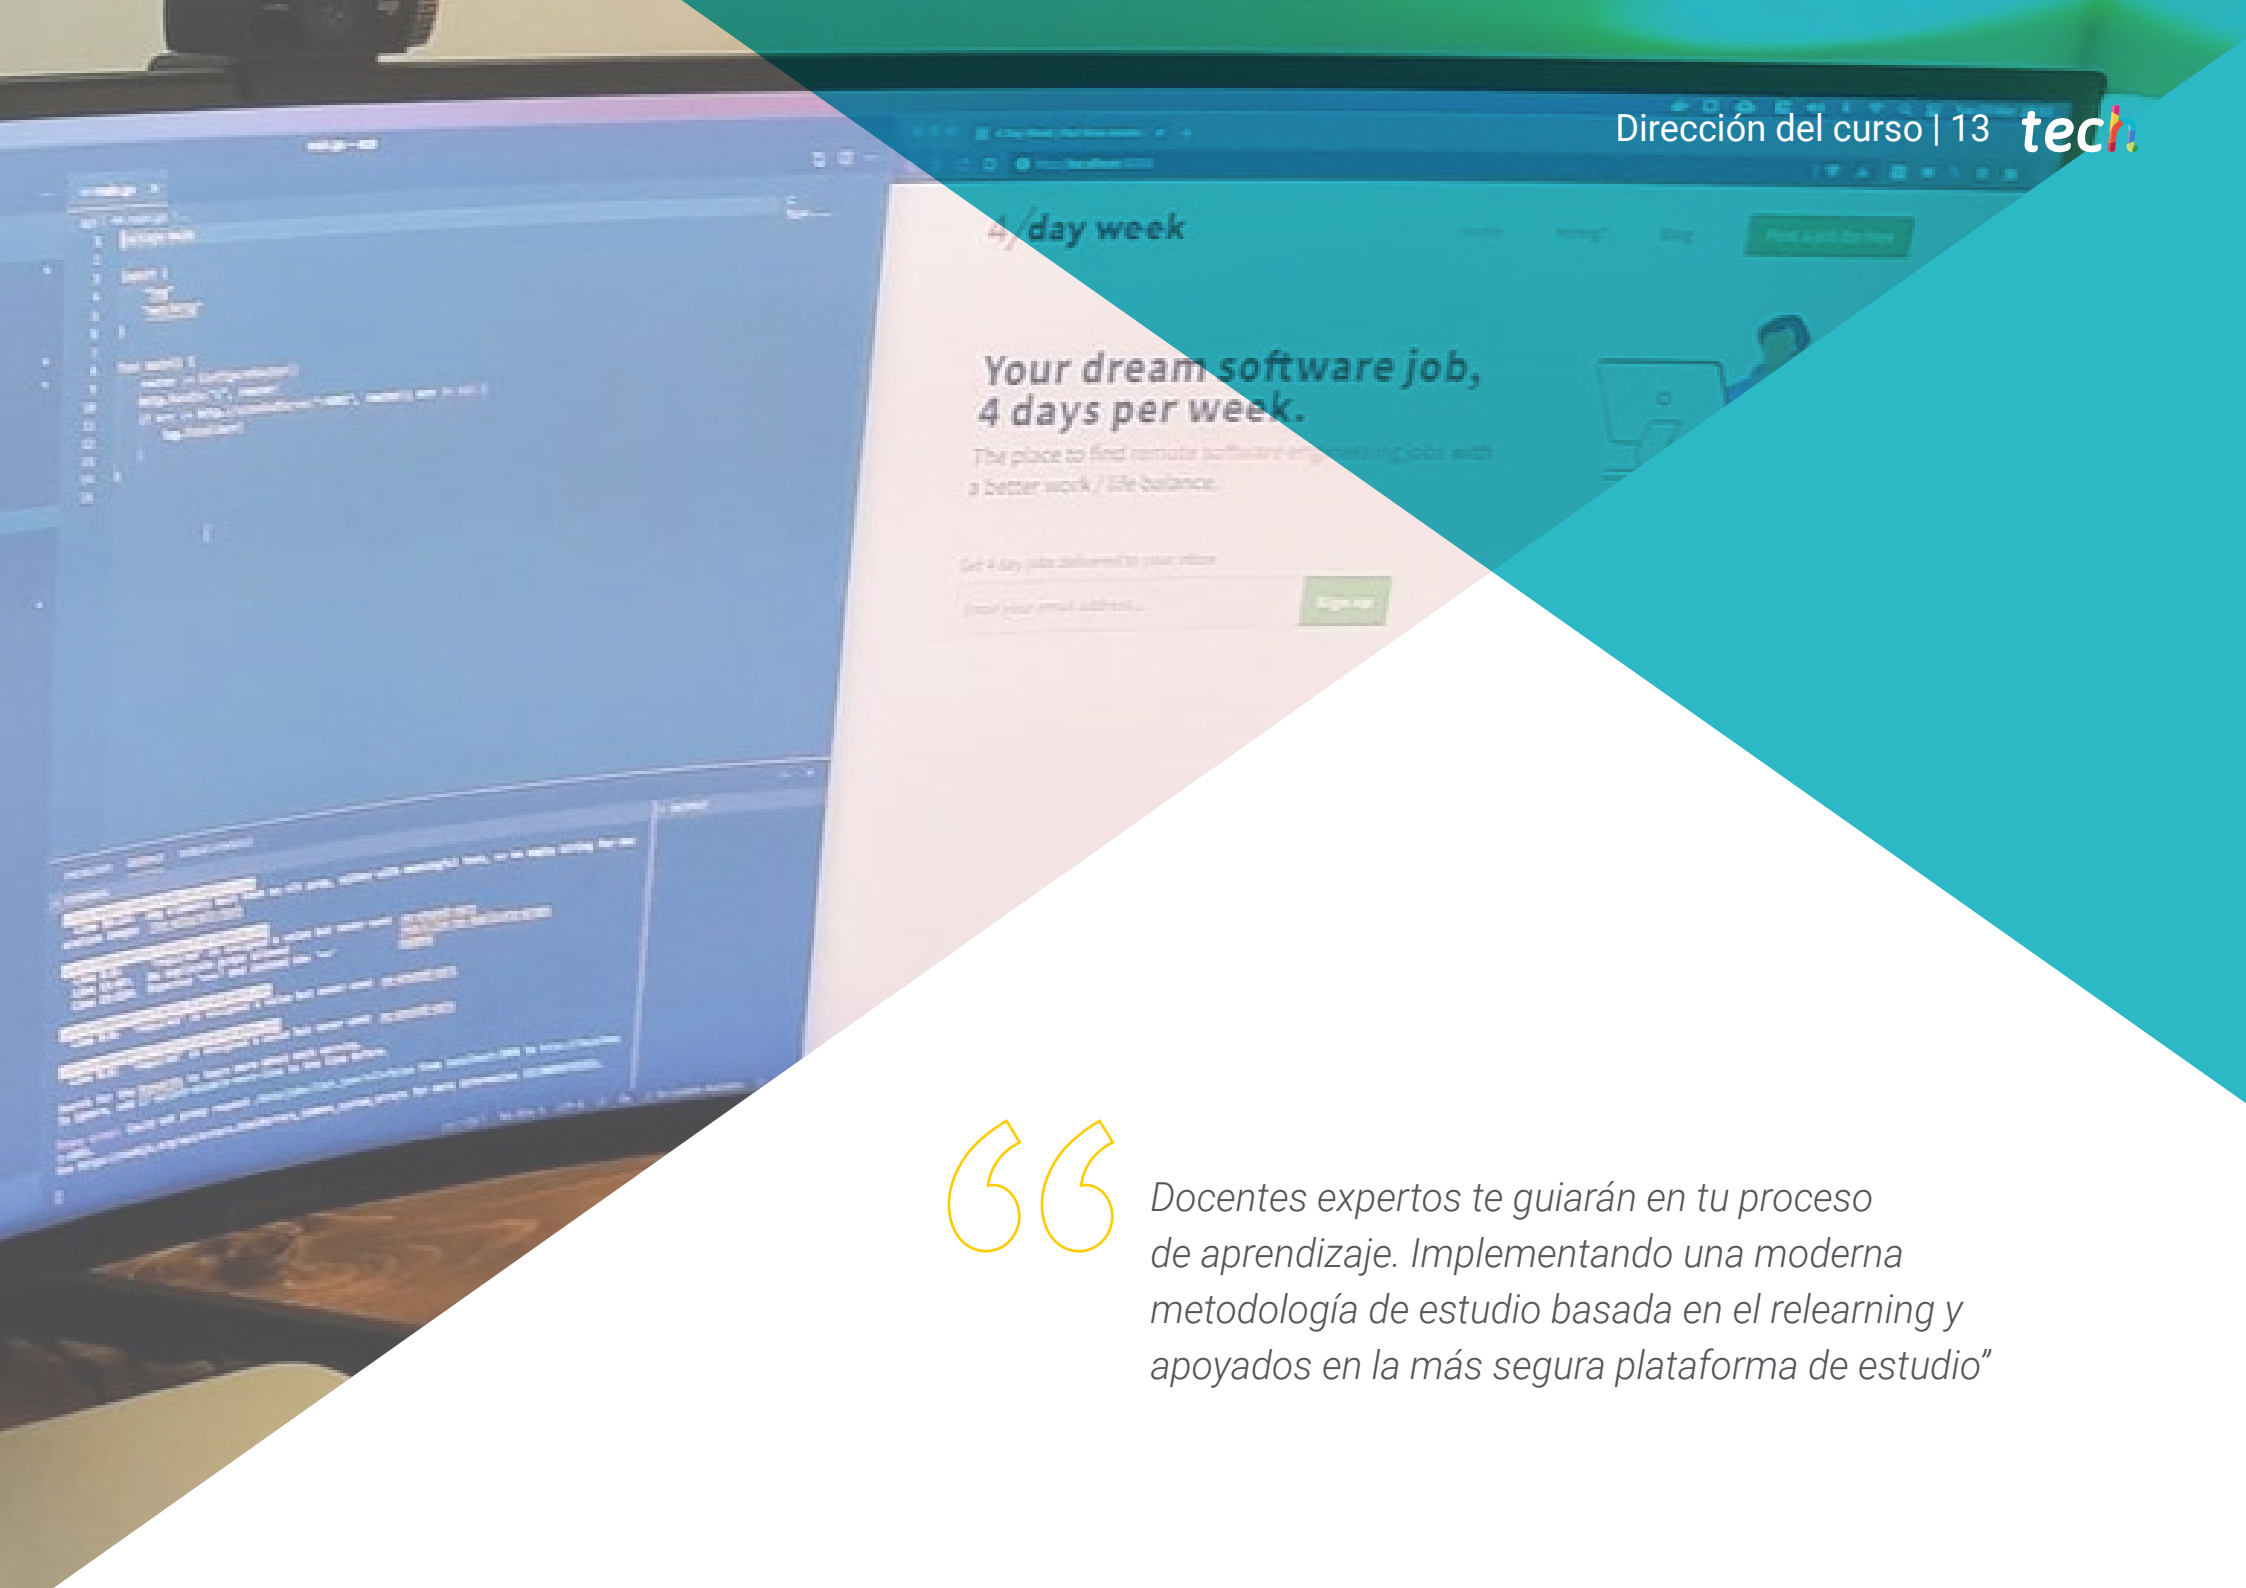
Dirección del curso | 13 tech

4 day week

Your dream software job, 4 days per week.

The place to find remote software engineering jobs with a better work / life balance.

“Docentes expertos te guiarán en tu proceso de aprendizaje. Implementando una moderna metodología de estudio basada en el relearning y apoyados en la más segura plataforma de estudio”